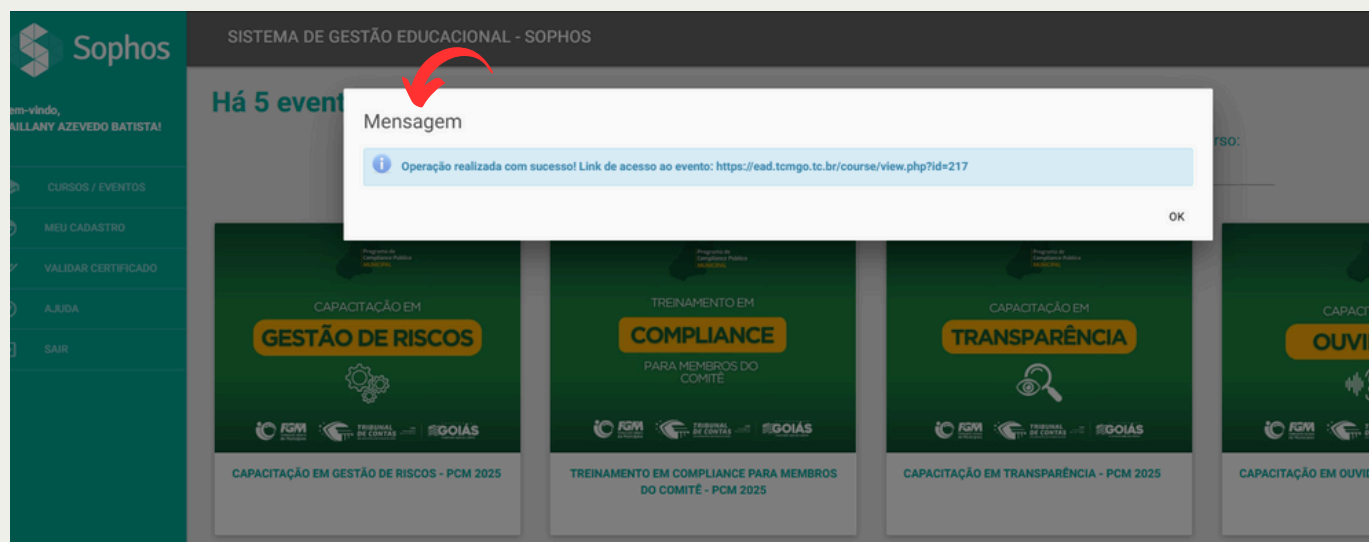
Sophos

SISTEMA DE GESTÃO EDUCACIONAL - SOPHOS

em-vindo, AILLANY AZEVEDO BATISTA!

CURSOS / EVENTOS
MEU CADASTRO
VALIDAR CERTIFICADO
AJUDA
SAIR

Há 5 event

rso:

Mensagem

Operação realizada com sucesso! Link de acesso ao evento: https://ead.tcmgo.tc.br/course/view.php?id=217

OK

Programa de Compliance Público MUNICIPAL

CAPACITAÇÃO EM
GESTÃO DE RISCOS

FGM TRIBUNAL DE CONTAS GOIÁS

CAPACITAÇÃO EM GESTÃO DE RISCOS - PCM 2025

Programa de Compliance Público MUNICIPAL

TREINAMENTO EM
COMPLIANCE
PARA MEMBROS DO COMITÊ

FGM TRIBUNAL DE CONTAS GOIÁS

TREINAMENTO EM COMPLIANCE PARA MEMBROS DO COMITÊ - PCM 2025

Programa de Compliance Público MUNICIPAL

CAPACITAÇÃO EM
TRANSPARÊNCIA

FGM TRIBUNAL DE CONTAS GOIÁS

CAPACITAÇÃO EM TRANSPARÊNCIA - PCM 2025

CAPACI
OUVI

FGM

CAPACITAÇÃO EM OUVI